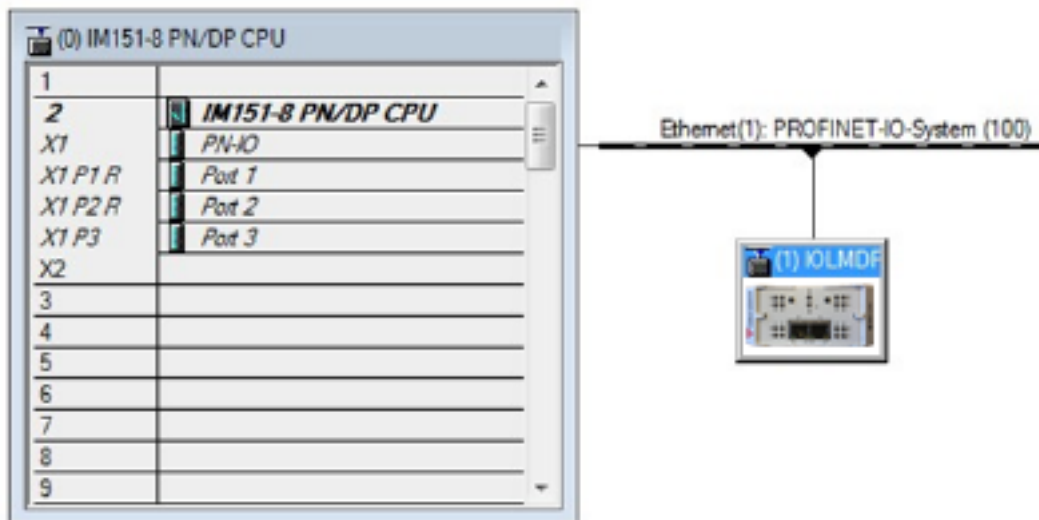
(0) IM151-8 PN/DP CPU

| | |
|---|---|
| 1 | |
| 2 | IM151-8 PN/DP CPU |
| X1 | PN-IO |
| X1 P1 R | Port 1 |
| X1 P2 R | Port 2 |
| X1 P3 | Port 3 |
| X2 | |
| 3 | |
| 4 | |
| 5 | |
| 6 | |
| 7 | |
| 8 | |
| 9 | |

Ethernet(1): PROFINET-IO-System (100)

(1) IOLMDF